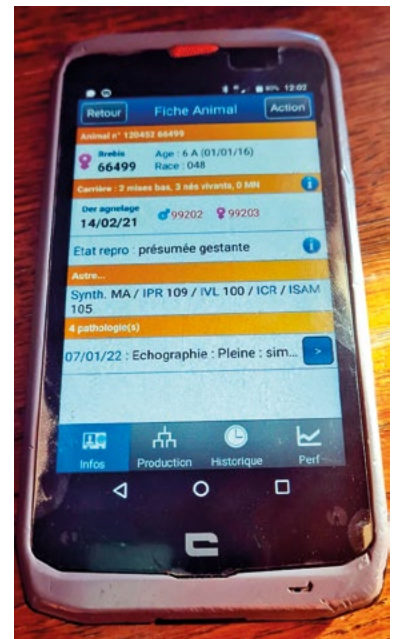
80% 12:02

Retour

Fiche Animal

Action

Animal n° 120452 66499

♀ Brebis
66499

Age : 6 A (01/01/16)
Race : 048

Carrière : 2 mises bas, 3 nés vivants, 0 MN

Der agnelage
14/02/21

♂99202 ♀99203

Etat repro : présumée gestante

Autre...

Synth. MA / IPR 109 / IVL 100 / ICR / ISAM 105

4 pathologie(s)

07/01/22 : Echographie : Pleine : sim...

>

Infos

Production

Historique

Perf